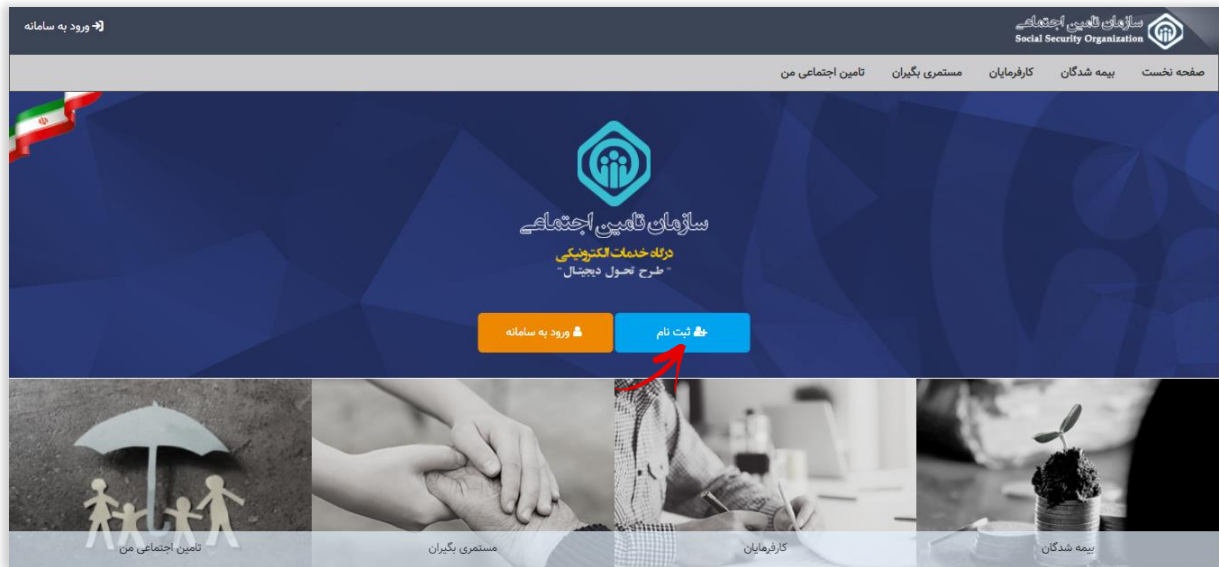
سازمان تامین اجتماعی
Social Security Organization

ورود به سامانه

صفحه نخست
بیمه شدگان
کارفرمایان
مستمری بگیران
تامین اجتماعی من

سازمان تامین اجتماعی
درگاه خدمات الکترونیکی
" طرح تحول دیجیتال "

ثبت نام
ورود به سامانه

تامین اجتماعی من
مستمری بگیران
کارفرمایان
بیمه شدگان